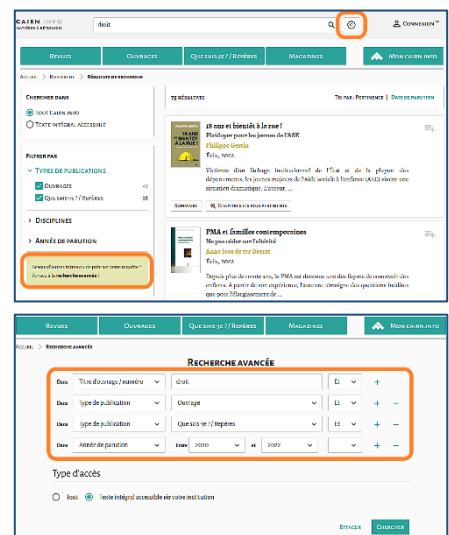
CAIRN.INFO
droit
Connexion
Revues
Ouvrages
Que sais-je ? / Repères
Magazines
Mon cairn.info
Accueil > Recherche > Résultats de recherche
Chercher dans
Tout Cairn.info
Texte intégral accessible
75 résultats
Tri par : Pertinence | Date de parution
Filtrer par
Types de publications
Ouvrages 49
Que sais-je ? / Repères 26
Disciplines
Année de parution
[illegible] recherche avancée !
18 ans et bientôt à la rue !
Plaidoyer pour les jeunes de l'ASE
Philippe Gestin
Érès, 2022
Victimes d'un lâchage institutionnel de l'État et de la plupart des départements, les jeunes majeurs de l'Aide sociale à l'enfance (ASE) vivent une situation dramatique. L'accent ...
Sommaire
Chapitres les plus pertinents
PMA et familles contemporaines
Ne pas céder sur l'altérité
Anne Joos de ter Beerst
Érès, 2022
Depuis plus de trente ans, la PMA est devenue une des figures de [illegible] enfants. À partir de son expérience, l'auteure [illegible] que pose l'élargissement de ...

Revues
Ouvrages
Que sais-je ? / Repères
Magazines
Mon cairn.info
Accueil > Recherche avancée
Recherche avancée
Dans | Titre d'ouvrage / numéro | droit | Et
Dans | Type de publication | Ouvrage | Et
Dans | Type de publication | Que sais-je ? / Repères | Et
Dans | Année de parution | Entre | 2010 | et | 2022
Type d'accès
Tout
Texte intégral accessible via votre institution
Effacer
Chercher